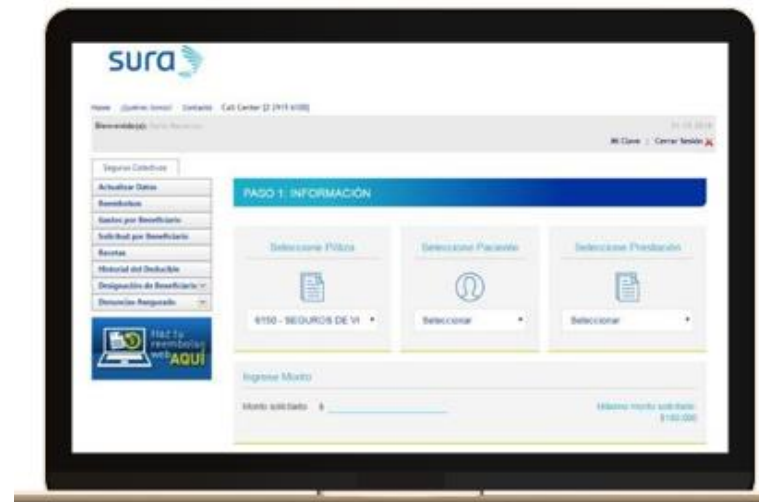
sura

Home ¿Quiénes somos? Contacto Call Center (2 2915 6100)

Bienvenido(a): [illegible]

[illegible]

Mi Clave | Cerrar Sesión

Seguros Colectivos

Actualizar Datos

Reembolsos

Gastos por Beneficiario

Solicitud por Beneficiario

Recetas

Historial del Deducible

Designación de Beneficiario

Denuncias Asegurado

Haz tu reembolso web AQUÍ

PASO 1: INFORMACIÓN

Seleccione Póliza

6150 - SEGUROS DE VI

Seleccione Paciente

Seleccionar

Seleccione Prestación

Seleccionar

Ingrese Monto

Monto solicitado $

Máximo monto solicitado $100.000